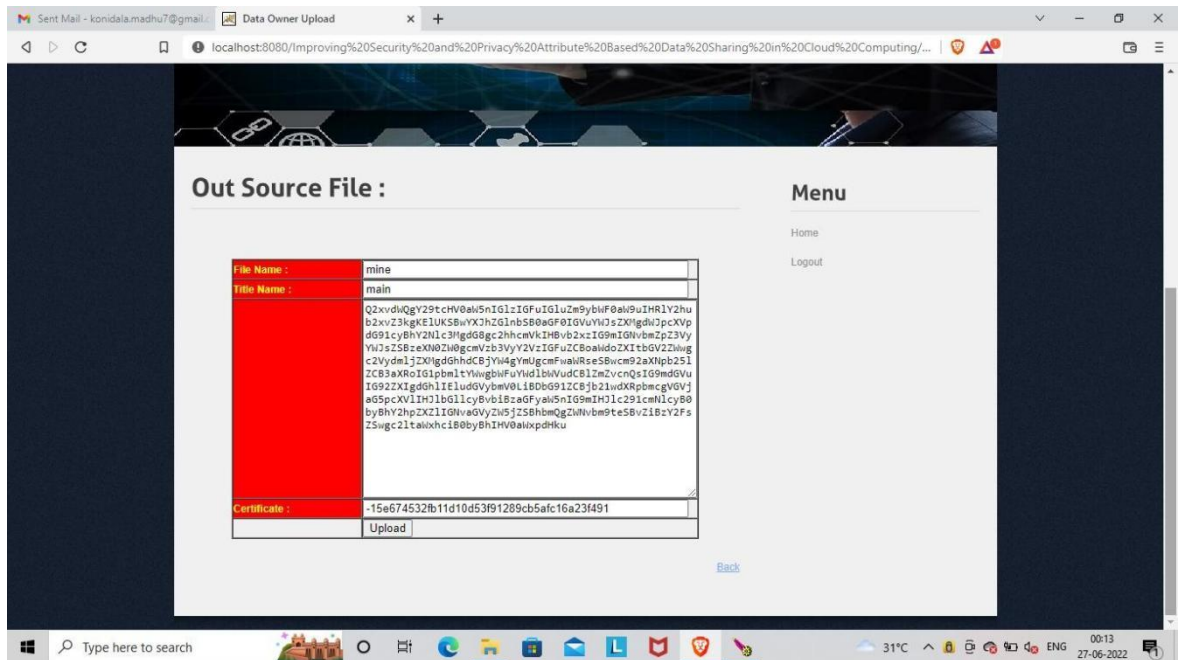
Sent Mail - konidala.madhu7@gmail. Data Owner Upload × +

localhost:8080/Improving%20Security%20and%20Privacy%20Attribute%20Based%20Data%20Sharing%20in%20Cloud%20Computing/...

Out Source File :

Menu

Home

Logout

| File Name : | mine |
|---|---|
| Title Name : | main |
| | Q2xvdWQgY29tcHV0aW5nIGlzIGFuIGluZm9ybWF0aW9uIHRlY2hub2xvZ3kgKElUKSBwYXJhZGlnbSB0aGF0IGVuYWJsZXMgdWJpcXVpdG91cyBhY2Nlc3MgdG8gc2hhcmVkIHBvb2xzIG9mIGNvbmZpZ3VyYWJsZSBzeXN0ZW0gcmVzb3VyY2VzIGFuZCBoaWdoZXItbGV2ZWwgc2VydmljZXMgdGhhdCBjYW4gYmUgcmFwaWRseSBwcm92aXNpb25lZCB3aXRoIG1pbmltYWwgbWFuYWdlbWVudCBlZmZvcnQsIG9mdGVuIG92ZXIgdGhlIEludGVybmV0LiBDbG91ZCBjb21wdXRpbmcgcmVsaWVzIG9uIHNoYXJpbmcgb2YgcmVzb3VyY2VzIHRvIGFjaGlldmUgY29oZXJlbmNlIGFuZCBlY29ub21pZXMgb2Ygc2NhbGUsIHNpbWlsYXIgdG8gYSB1dGlsaXR5 |
| Certificate : | -15e674532fb11d10d53f91289cb5afc16a23f491 |
| | Upload |

Back

Type here to search

31°C ENG 00:13 27-06-2022